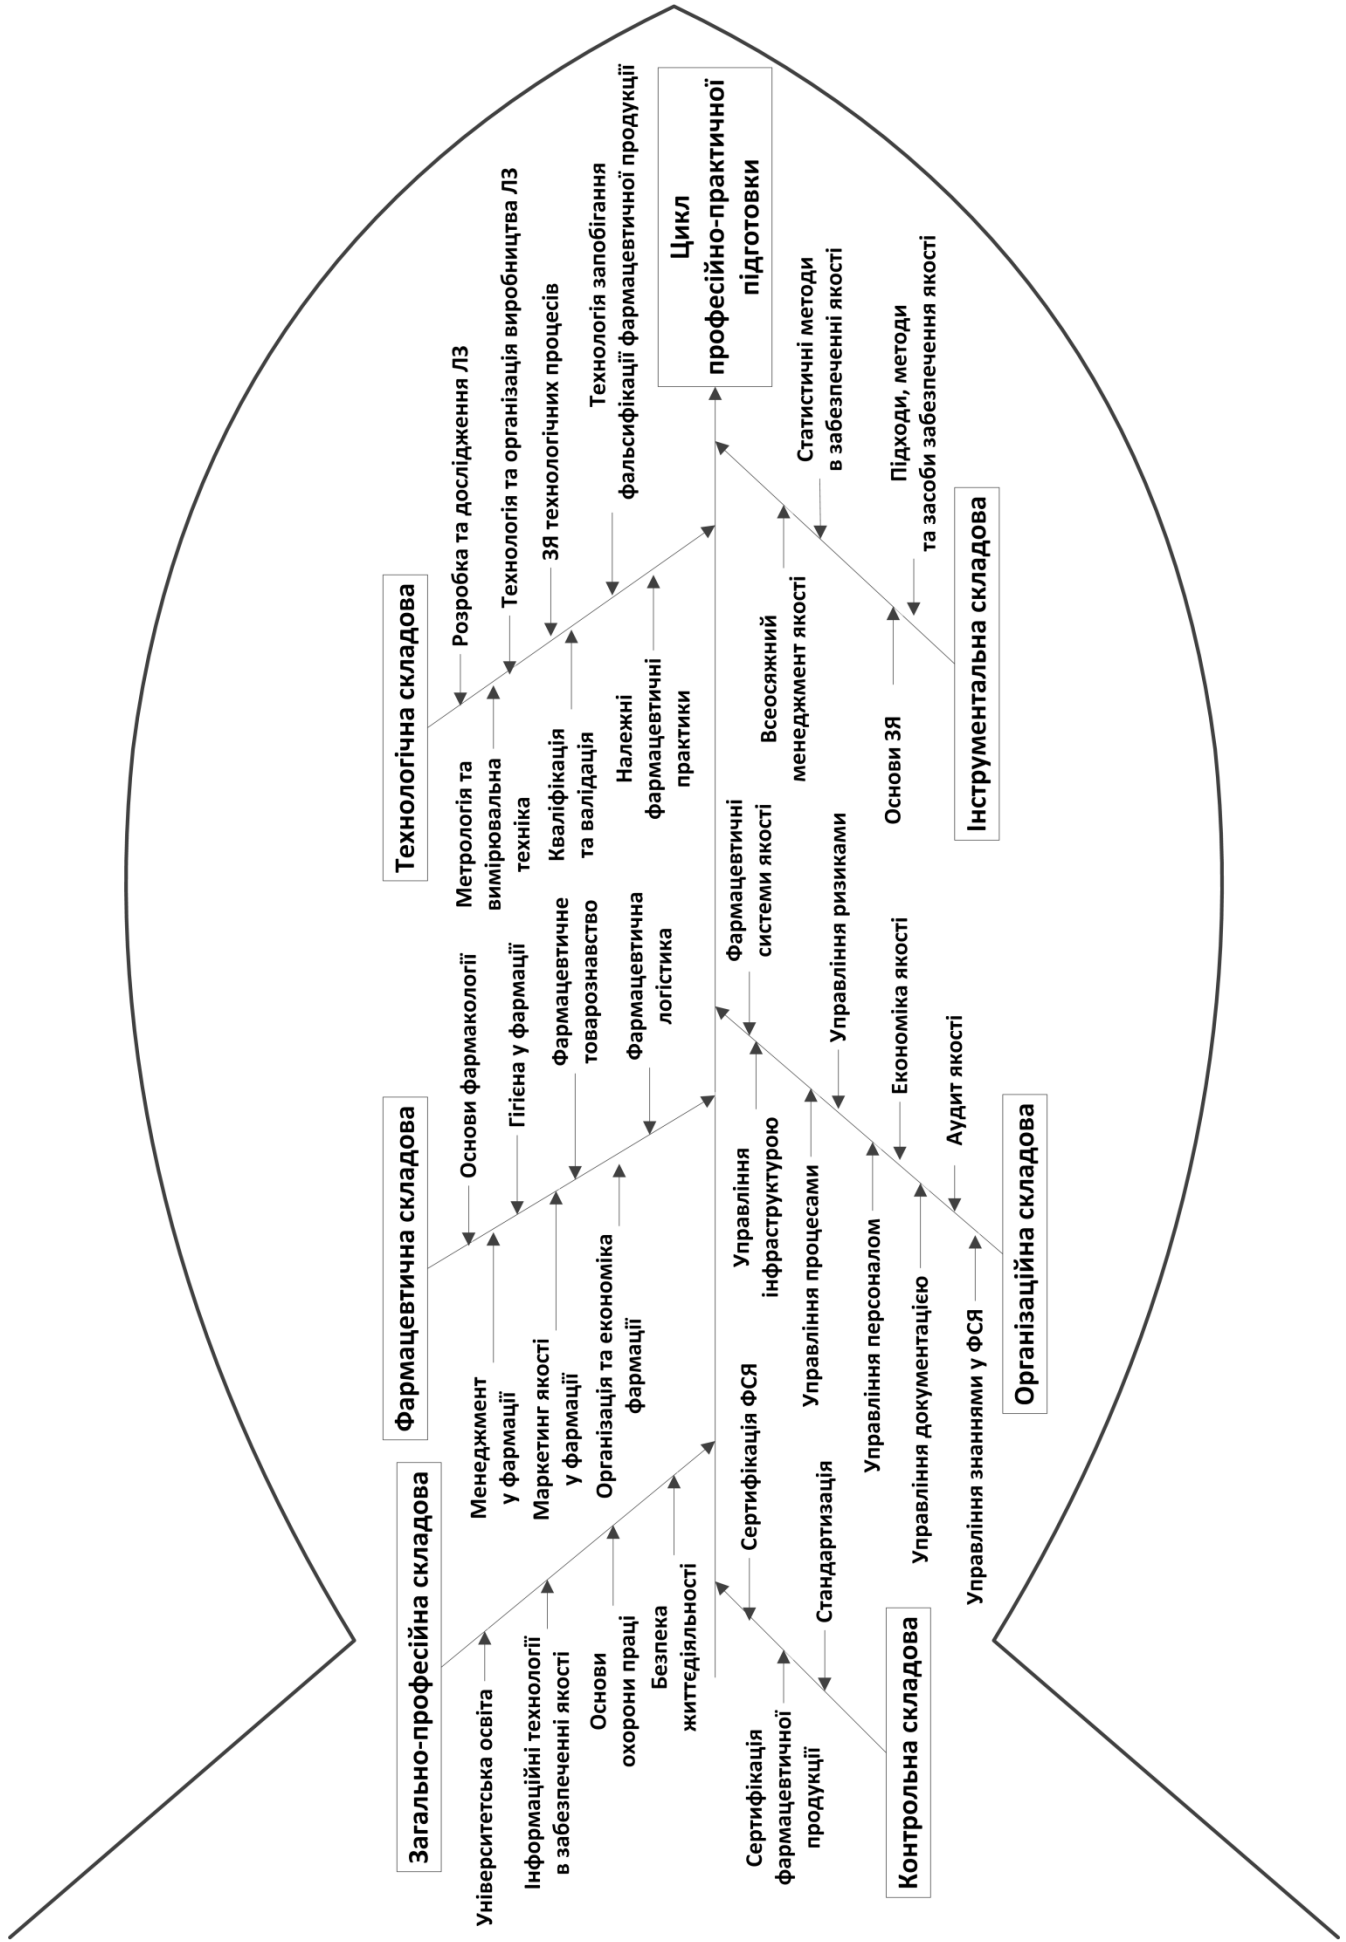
Цикл професійно-практичної підготовки

Технологічна складова

Розробка та дослідження ЛЗ

Технологія та організація виробництва ЛЗ

ЗЯ технологічних процесів

Технологія запобігання фальсифікації фармацевтичної продукції

Метрологія та вимірювальна техніка

Кваліфікація та валідація

Належні фармацевтичні практики

Інструментальна складова

Статистичні методи в забезпеченні якості

Підходи, методи та засоби забезпечення якості

Всеосяжний менеджмент якості

Основи ЗЯ

Фармацевтична складова

Основи фармакології

Гігієна у фармації

Фармацевтичне товарознавство

Фармацевтична логістика

Менеджмент у фармації

Маркетинг якості у фармації

Організація та економіка фармації

Організаційна складова

Фармацевтичні системи якості

Управління ризиками

Економіка якості

Аудит якості

Управління інфраструктурою

Управління процесами

Управління персоналом

Управління документацією

Управління знаннями у ФСЯ

Загально-професійна складова

Університетська освіта

Інформаційні технології в забезпеченні якості

Основи охорони праці

Безпека життєдіяльності

Контрольна складова

Сертифікація ФСЯ

Стандартизація

Сертифікація фармацевтичної продукції